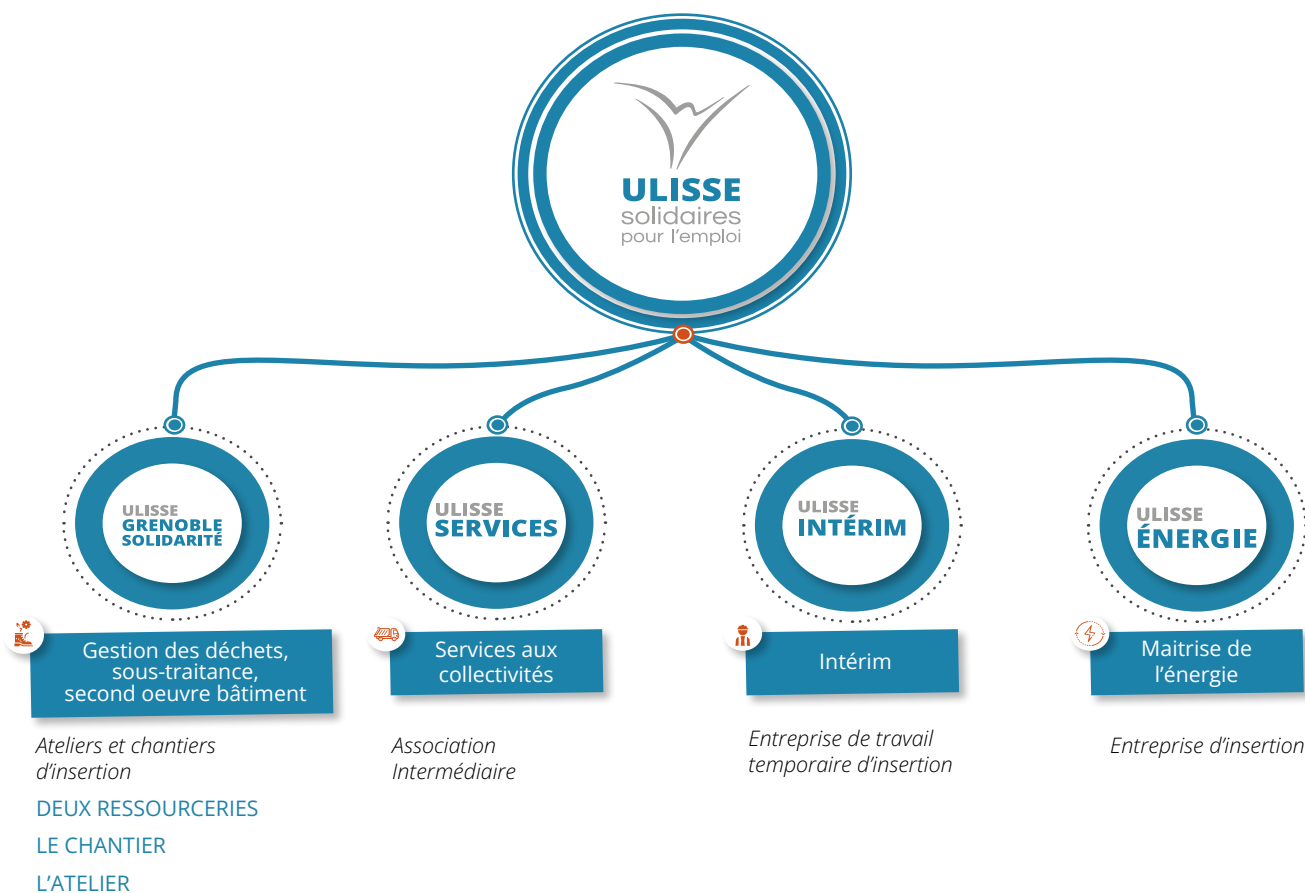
ULISSE
solidaires
pour l'emploi

ULISSE
GRENOBLE
SOLIDARITÉ

Gestion des déchets, sous-traitance, second oeuvre bâtiment

Ateliers et chantiers d'insertion

DEUX RESSOURCERIES

LE CHANTIER

L'ATELIER

ULISSE
SERVICES

Services aux collectivités

Association Intermédiaire

ULISSE
INTÉRIM

Intérim

Entreprise de travail temporaire d'insertion

ULISSE
ÉNERGIE

Maitrise de l'énergie

Entreprise d'insertion